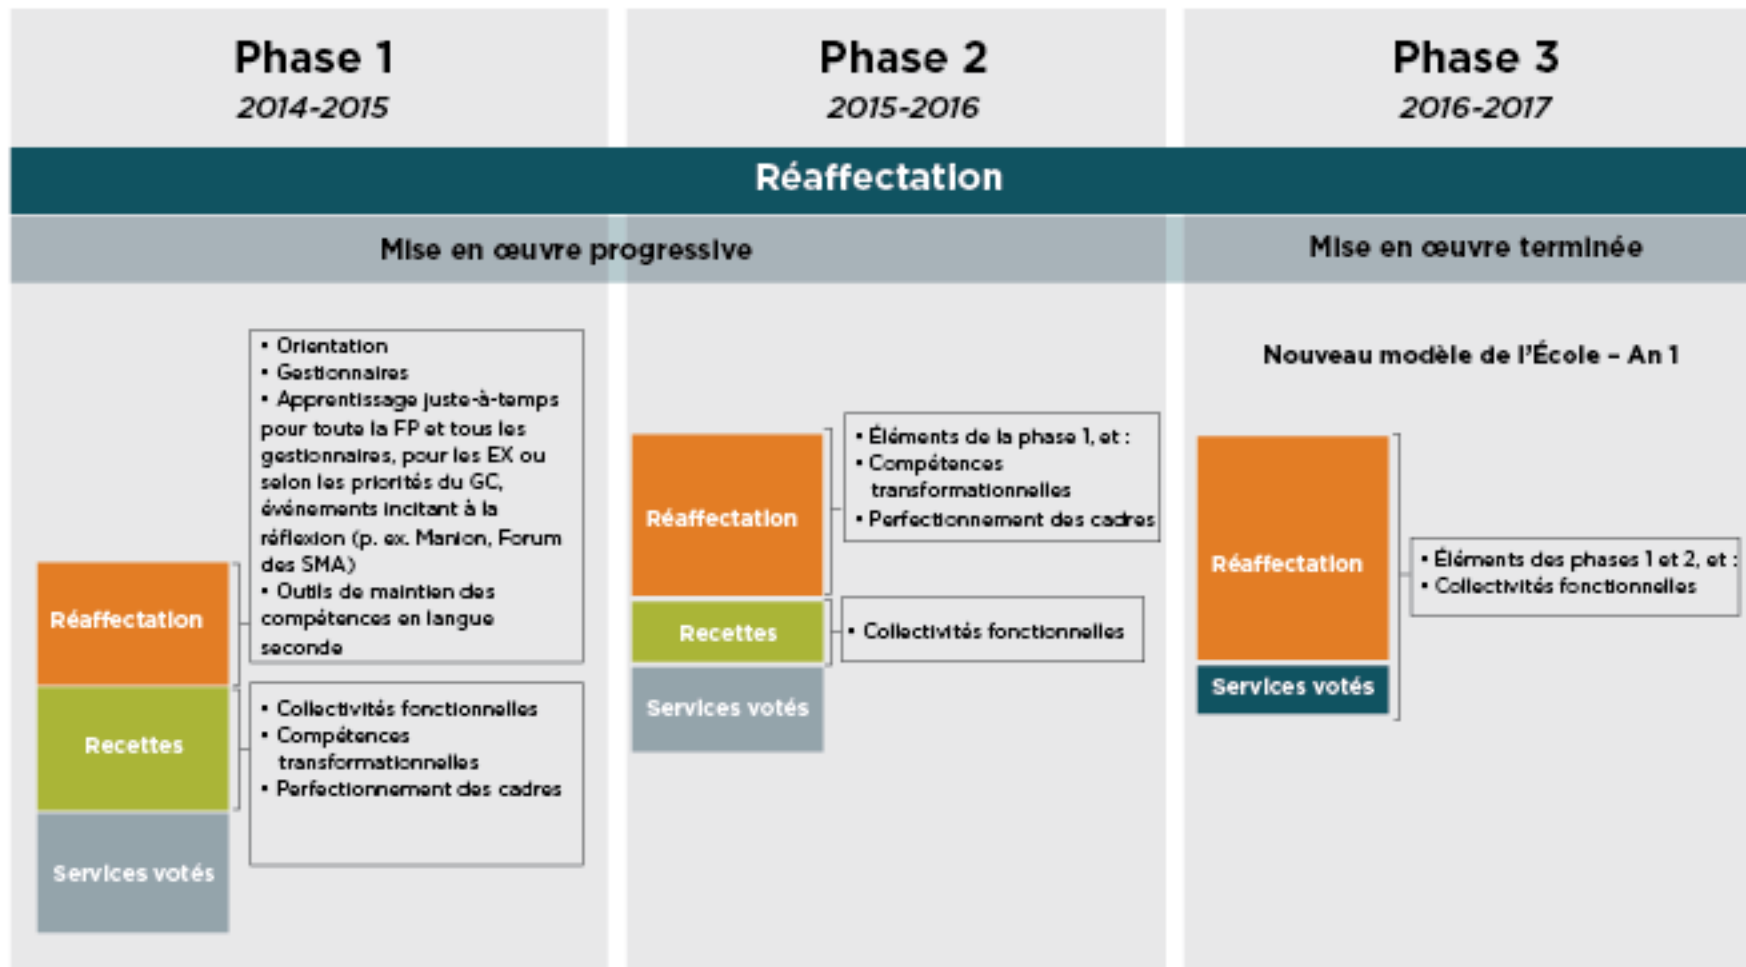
Phase 1
2014-2015

Phase 2
2015-2016

Phase 3
2016-2017

Réaffectation

Mise en œuvre progressive

Mise en œuvre terminée

• Orientation
• Gestionnaires
• Apprentissage juste-à-temps pour toute la FP et tous les gestionnaires, pour les EX ou selon les priorités du GC, événements incitant à la réflexion (p. ex. Manion, Forum des SMA)
• Outils de maintien des compétences en langue seconde

Réaffectation

Recettes

Services votés

• Collectivités fonctionnelles
• Compétences transformationnelles
• Perfectionnement des cadres

Réaffectation

• Éléments de la phase 1, et :
• Compétences transformationnelles
• Perfectionnement des cadres

Recettes

• Collectivités fonctionnelles

Services votés

Nouveau modèle de l'École – An 1

Réaffectation

• Éléments des phases 1 et 2, et :
• Collectivités fonctionnelles

Services votés